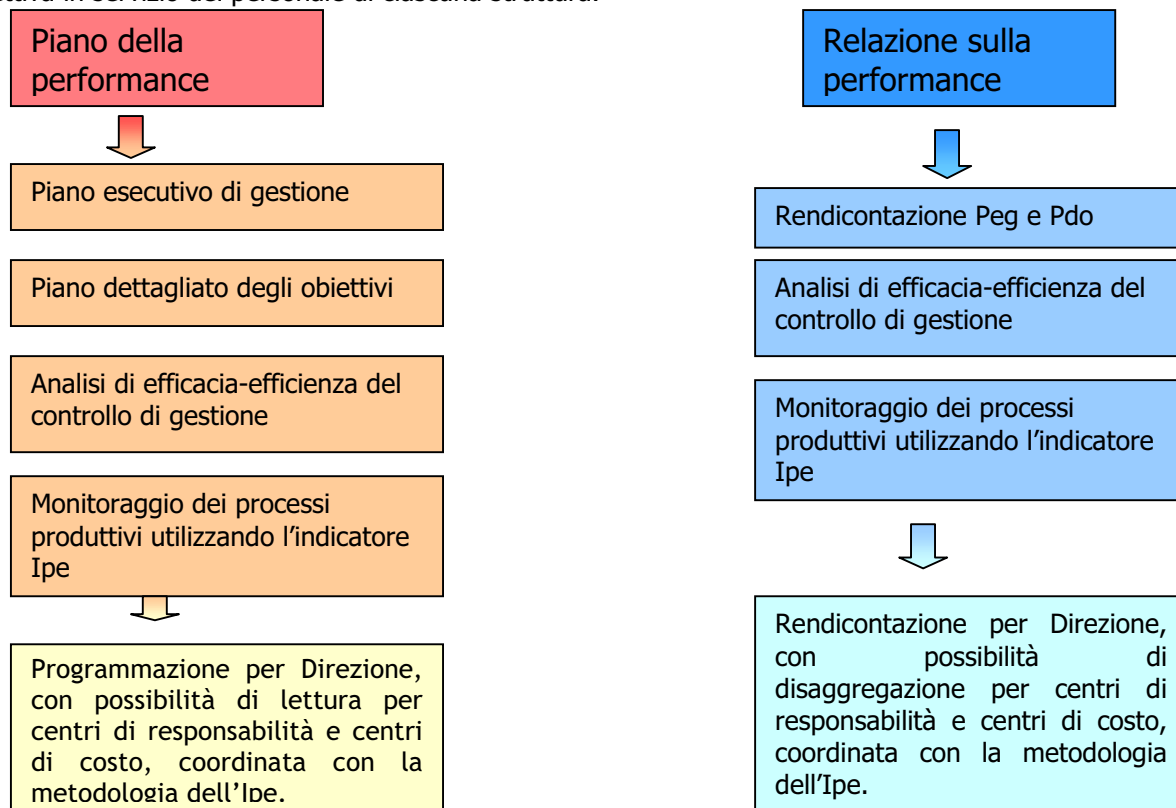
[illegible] in servizio del personale di ciascuna struttura.

Piano della performance

Piano esecutivo di gestione

Piano dettagliato degli obiettivi

Analisi di efficacia-efficienza del controllo di gestione

Monitoraggio dei processi produttivi utilizzando l'indicatore Ipe

Programmazione per Direzione, con possibilità di lettura per centri di responsabilità e centri di costo, coordinata con la metodologia dell'Ipe.

Relazione sulla performance

Rendicontazione Peg e Pdo

Analisi di efficacia-efficienza del controllo di gestione

Monitoraggio dei processi produttivi utilizzando l'indicatore Ipe

Rendicontazione per Direzione, con possibilità di disaggregazione per centri di responsabilità e centri di costo, coordinata con la metodologia dell'Ipe.